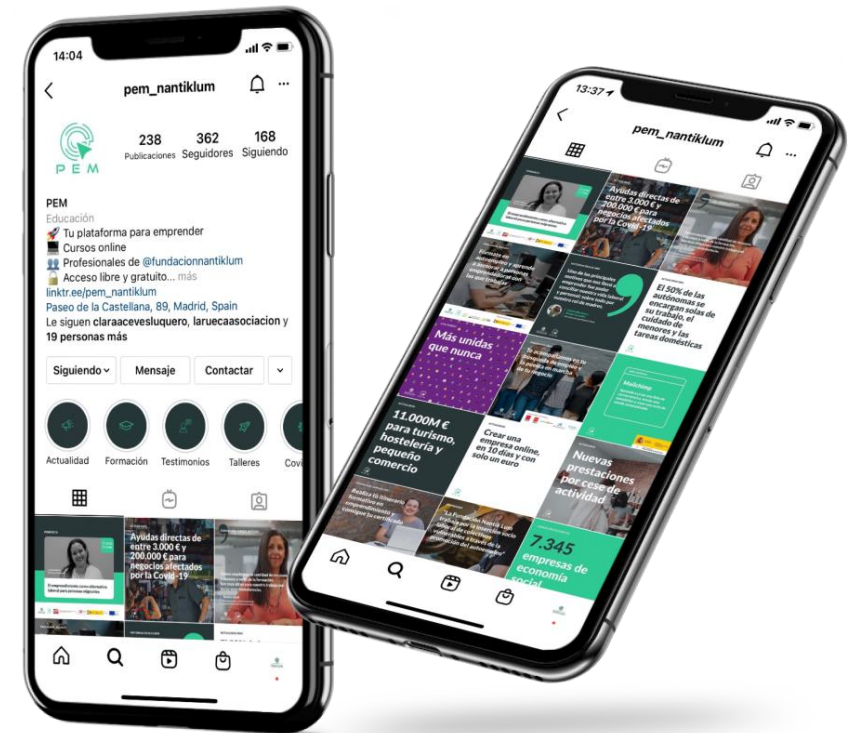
14:04

pem_nantiklum

238 Publicaciones
362 Seguidores
168 Siguiendo

PEM

PEM
Educación
🚀 Tu plataforma para emprender
💻 Cursos online
👥 Profesionales de @fundacionnantiklum
🔓 Acceso libre y gratuito... más
linktr.ee/pem_nantiklum
Paseo de la Castellana, 89, Madrid, Spain
Le siguen claraacevesluquero, laruecaasociacion y 19 personas más

Siguiendo
Mensaje
Contactar

Actualidad
Formación
Testimonios
Talleres
Covi

Ayudas directas de entre 3.000 € y 200.000 € para negocios afectados por la Covid-19

13:37

pem_nantiklum

Ayudas directas de entre 3.000 € y 200.000 € para negocios afectados por la Covid-19

El 50% de las autónomas se encargan solas de su trabajo, el cuidado de menores y las tareas domésticas

Más unidas que nunca

11.000M € para turismo, hostelería y pequeño comercio

Crear una empresa online, en 10 días y con solo un euro

Nuevas prestaciones por cese de actividad

Mailchimp

7.345 empresas de economía social